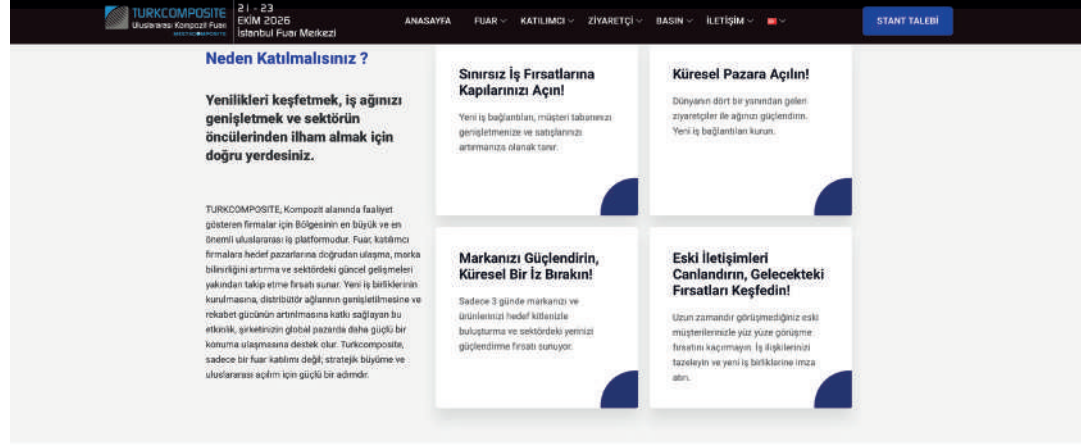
TURKCOMPOSITE
Uluslararası Kompozit Fuarı

21 - 23
EKİM 2026
İstanbul Fuar Merkezi

ANASAYFA FUAR KATILIMCI ZİYARETÇİ BASIN İLETİŞİM

STANT TALEBİ

Neden Katılmalısınız ?

Yenilikleri keşfetmek, iş ağınızı genişletmek ve sektörün öncülerinden ilham almak için doğru yerdesiniz.

TURKCOMPOSITE, Kompozit alanında faaliyet gösteren firmalar için Bölgesinin en büyük ve en önemli uluslararası iş platformudur. Fuar, katılımcı firmalara hedef pazarlarına doğrudan ulaşma, marka bilinirliğini artırma ve sektördeki güncel gelişmeleri yakından takip etme fırsatı sunar. Yeni iş birliklerinin kurulmasına, distribütör ağlarının genişletilmesine ve rekabet gücünün artırılmasına katkı sağlayan bu etkinlik, şirketinizin global pazarda daha güçlü bir konuma ulaşmasına destek olur. Turkcomposite, sadece bir fuar katılımı değil; stratejik büyüme ve uluslararası açılım için güçlü bir adımdır.

Sınırsız İş Fırsatlarına Kapılarınızı Açın!

Yeni iş bağlantıları, müşteri tabanınızı genişletmenize ve satışlarınızı artırmanıza olanak tanır.

Küresel Pazara Açılın!

Dünyanın dört bir yanından gelen ziyaretçiler ile ağınızı güçlendirin. Yeni iş bağlantıları kurun.

Markanızı Güçlendirin, Küresel Bir İz Bırakın!

Sadece 3 günde markanızı ve ürünlerinizi hedef kitlenizle buluşturma ve sektördeki yerinizi güçlendirme fırsatı sunuyor.

Eski İletişimleri Canlandırın, Gelecekteki Fırsatları Keşfedin!

Uzun zamandır görüşmediğiniz eski müşterilerinizle yüz yüze görüşme fırsatını kaçırmayın. İş ilişkilerinizi tazeleyin ve yeni iş birliklerine imza atın.